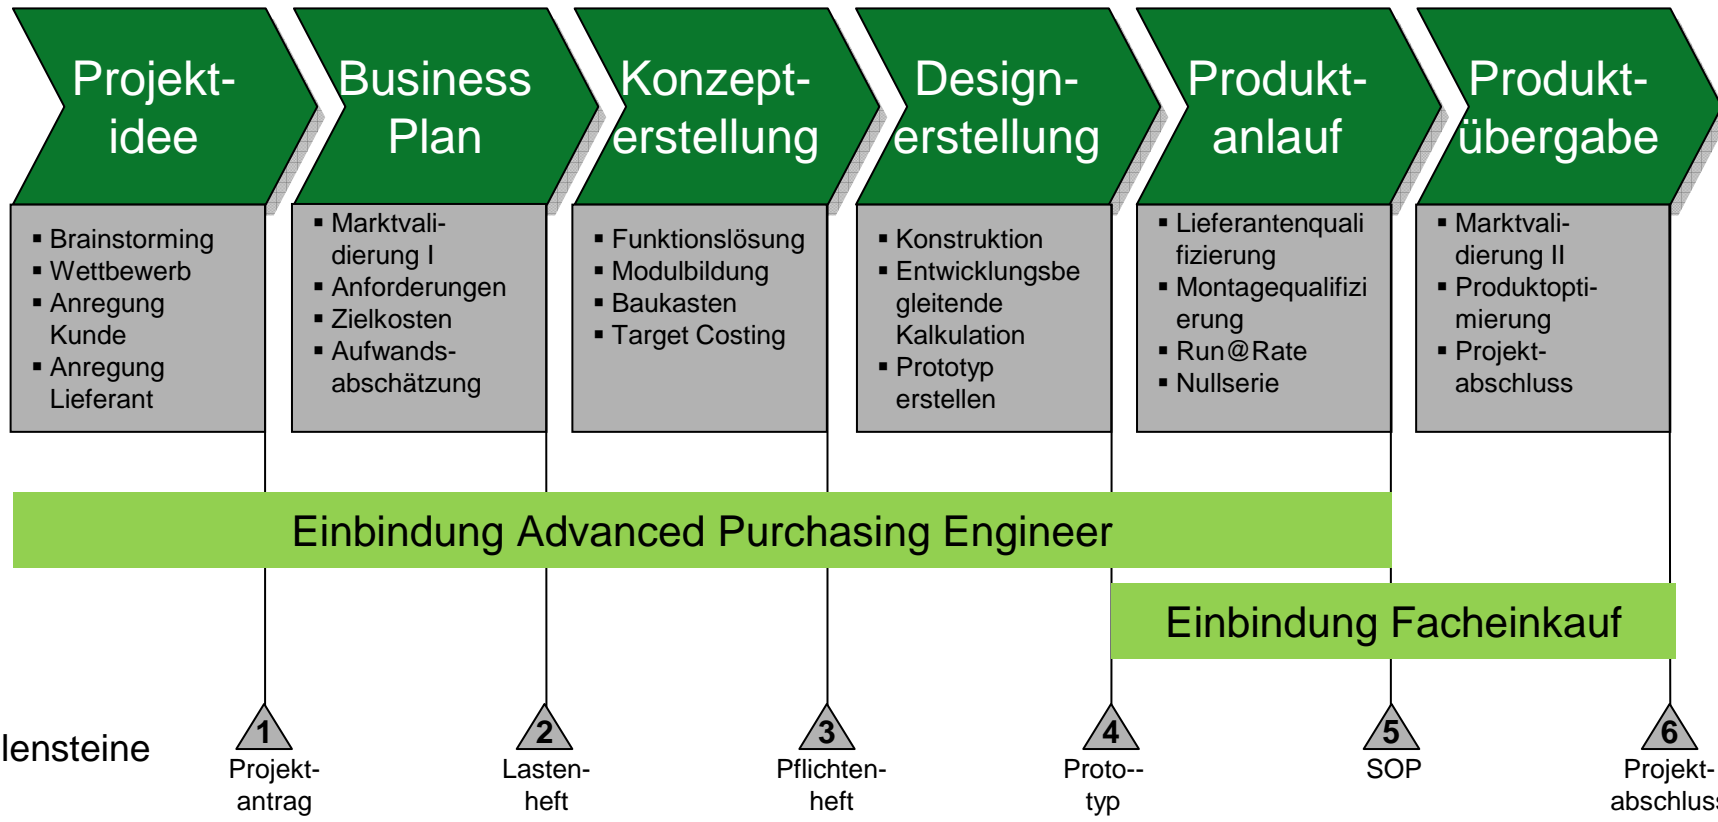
Projektidee

Business Plan

Konzepterstellung

Designerstellung

Produktanlauf

Produktübergabe

▪ Brainstorming
▪ Wettbewerb
▪ Anregung Kunde
▪ Anregung Lieferant

▪ Marktvalidierung I
▪ Anforderungen
▪ Zielkosten
▪ Aufwandsabschätzung

▪ Funktionslösung
▪ Modulbildung
▪ Baukasten
▪ Target Costing

▪ Konstruktion
▪ Entwicklungsbegleitende Kalkulation
▪ Prototyp erstellen

▪ Lieferantenqualifizierung
▪ Montagequalifizierung
▪ Run@Rate
▪ Nullserie

▪ Marktvalidierung II
▪ Produktoptimierung
▪ Projektabschluss

Einbindung Advanced Purchasing Engineer

Einbindung Facheinkauf

lensteine

1 Projektantrag

2 Lastenheft

3 Pflichtenheft

4 Proto--typ

5 SOP

6 Projektabschlus